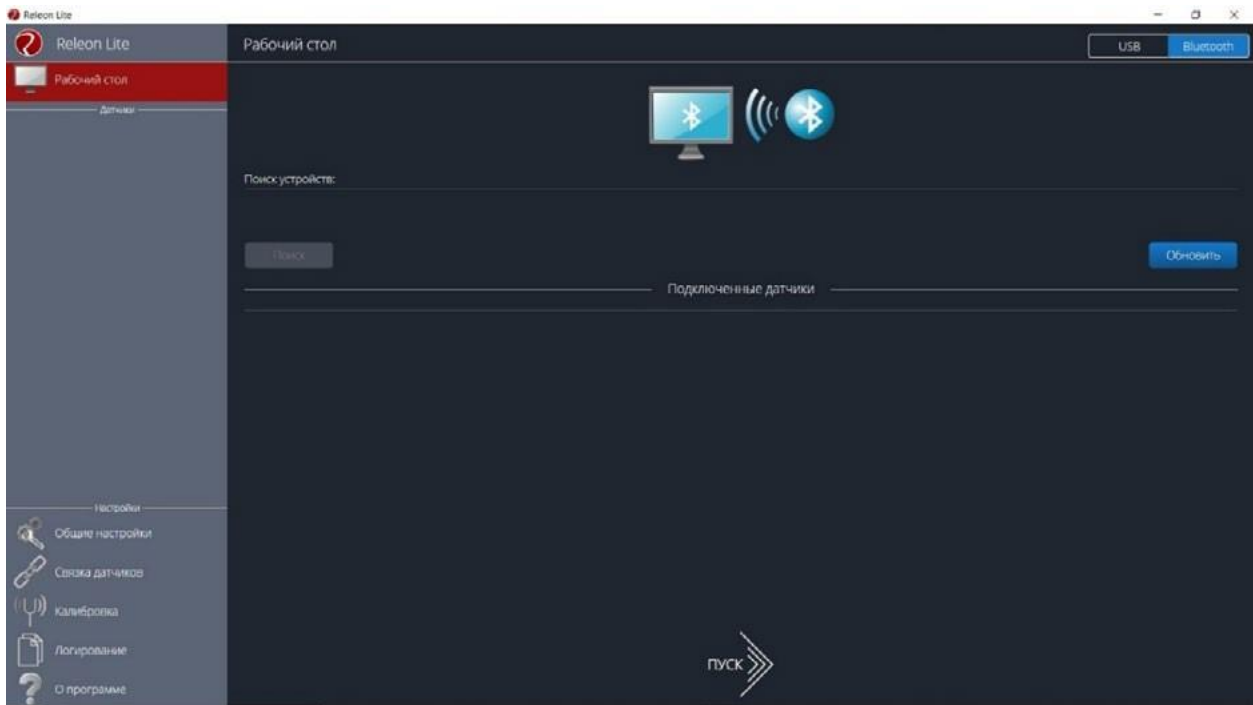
Releon Lite

Releon Lite

Рабочий стол

Датчики

Настройки

Общие настройки

Связка датчиков

Калибровка

Логирование

О программе

Рабочий стол

USB

Bluetooth

Поиск устройств:

Поиск

Обновить

Подключенные датчики

ПУСК